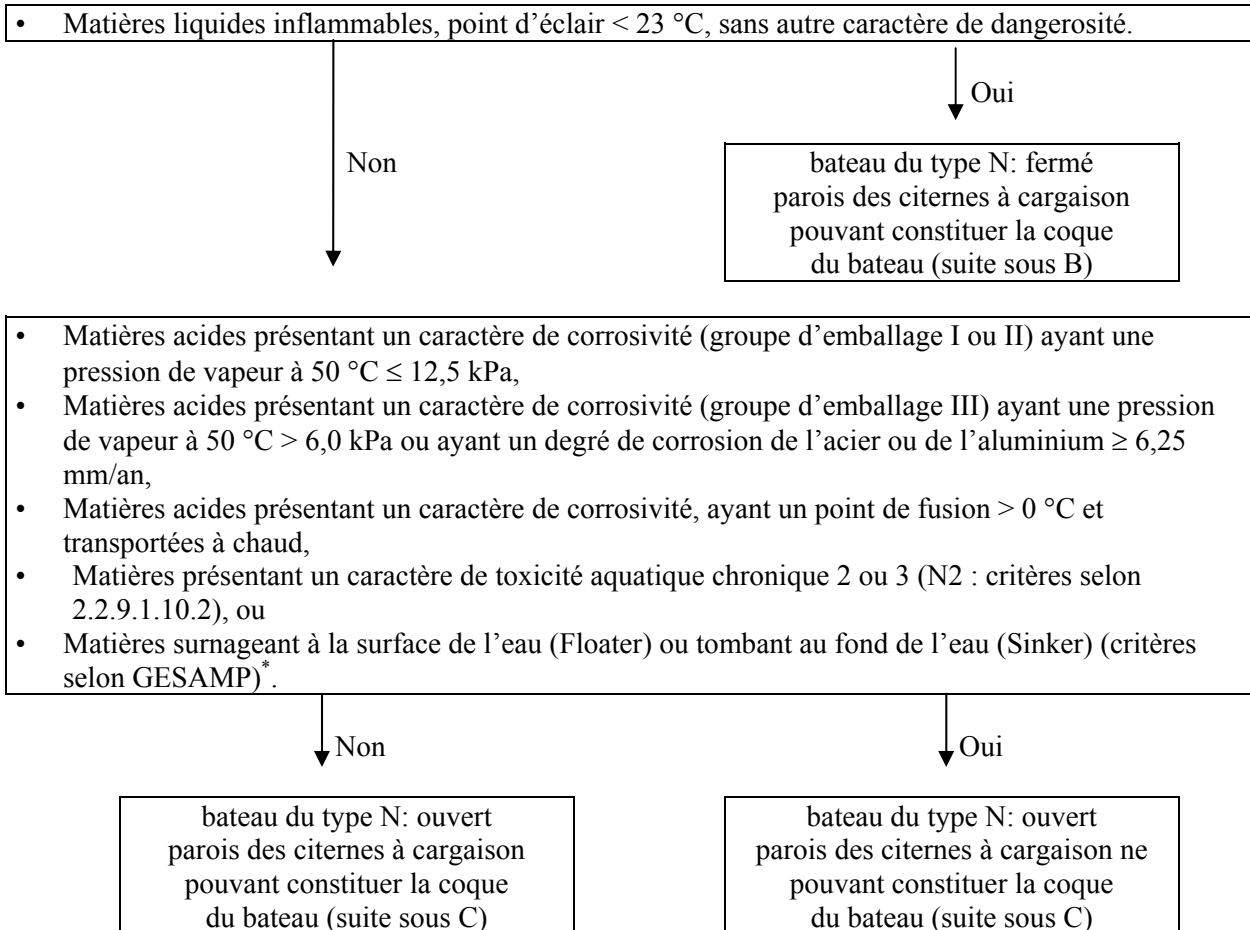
• Matières liquides inflammables, point d'éclair < 23 °C, sans autre caractère de dangerosité.

Oui

Non

bateau du type N: fermé
parois des citernes à cargaison pouvant constituer la coque du bateau (suite sous B)

• Matières acides présentant un caractère de corrosivité (groupe d'emballage I ou II) ayant une pression de vapeur à 50 °C ≤ 12,5 kPa,
• Matières acides présentant un caractère de corrosivité (groupe d'emballage III) ayant une pression de vapeur à 50 °C > 6,0 kPa ou ayant un degré de corrosion de l'acier ou de l'aluminium ≥ 6,25 mm/an,
• Matières acides présentant un caractère de corrosivité, ayant un point de fusion > 0 °C et transportées à chaud,
• Matières présentant un caractère de toxicité aquatique chronique 2 ou 3 (N2 : critères selon 2.2.9.1.10.2), ou
• Matières surnageant à la surface de l'eau (Floater) ou tombant au fond de l'eau (Sinker) (critères selon GESAMP)$^{*}$.

Non

Oui

bateau du type N: ouvert
parois des citernes à cargaison pouvant constituer la coque du bateau (suite sous C)

bateau du type N: ouvert
parois des citernes à cargaison ne pouvant constituer la coque du bateau (suite sous C)